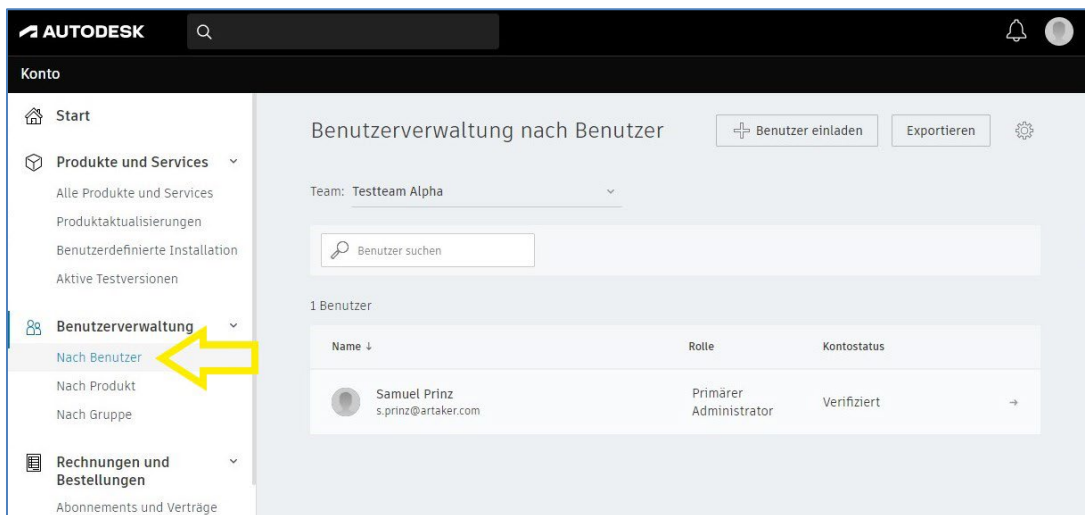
AUTODESK

Konto

Start

Produkte und Services

Alle Produkte und Services

Produktaktualisierungen

Benutzerdefinierte Installation

Aktive Testversionen

Benutzerverwaltung

Nach Benutzer

Nach Produkt

Nach Gruppe

Rechnungen und Bestellungen

Abonnements und Verträge

Benutzerverwaltung nach Benutzer

Benutzer einladen

Exportieren

Team: Testteam Alpha

Benutzer suchen

1 Benutzer

| Name ↓ | Rolle | Kontostatus |
|---|---|---|
| Samuel Prinz s.prinz@artaker.com | Primärer Administrator | Verifiziert |